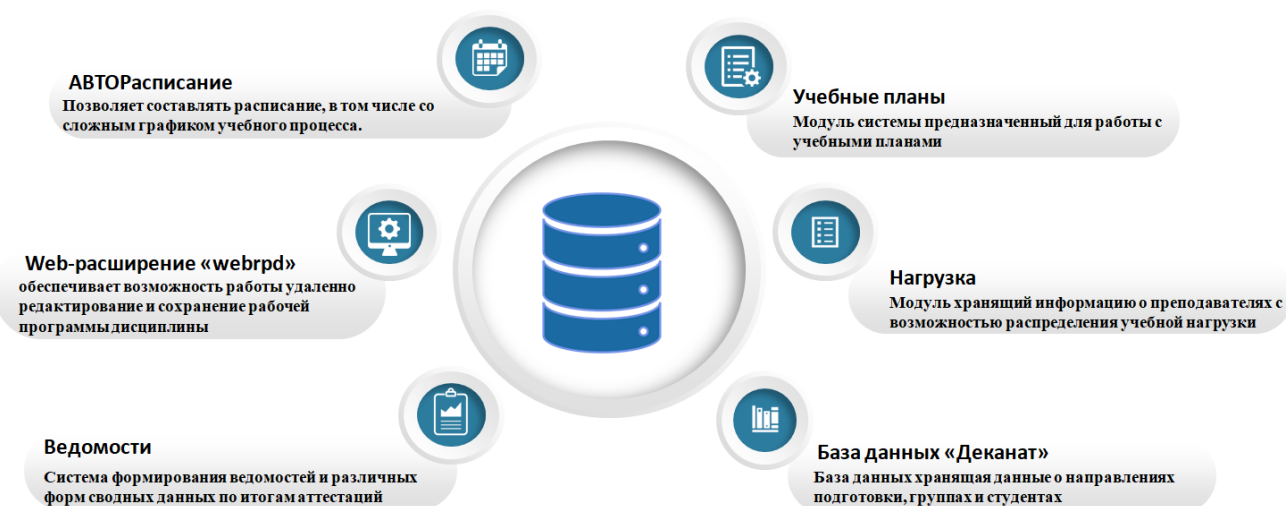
АВТОРасписание
Позволяет составлять расписание, в том числе со сложным графиком учебного процесса.

Учебные планы
Модуль системы предназначенный для работы с учебными планами

Web-расширение «webrpd»
обеспечивает возможность работы удаленно редактирование и сохранение рабочей программы дисциплины

Нагрузка
Модуль хранящий информацию о преподавателях с возможностью распределения учебной нагрузки

Ведомости
Система формирования ведомостей и различных форм сводных данных по итогам аттестаций

База данных «Деканат»
База данных хранящая данные о направлениях подготовки, группах и студентах